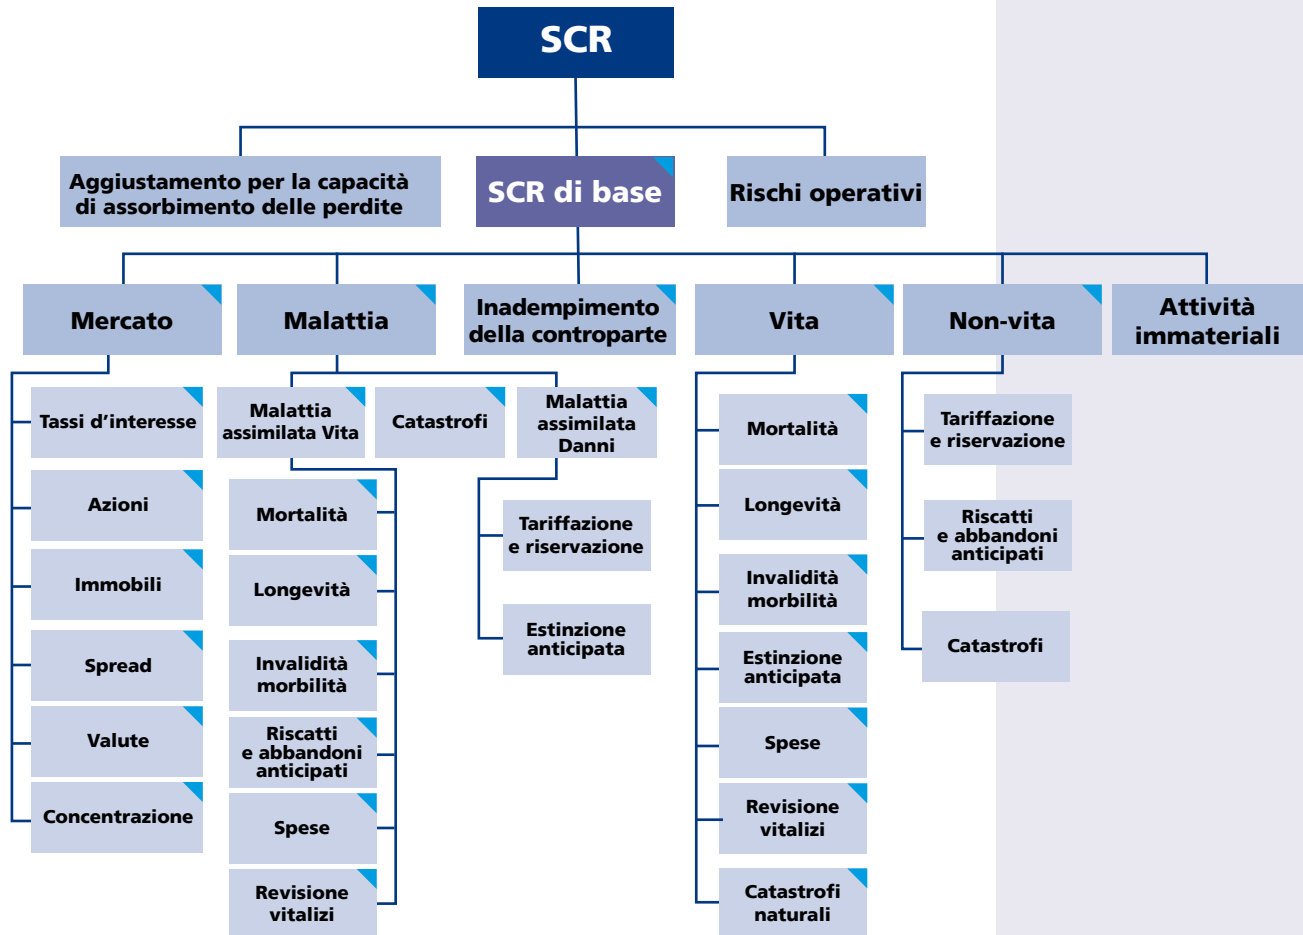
SCR

Aggiustamento per la capacità di assorbimento delle perdite

SCR di base

Rischi operativi

Mercato

Tassi d'interesse

Azioni

Immobili

Spread

Valute

Concentrazione

Malattia

Malattia assimilata Vita

Mortalità

Longevità

Invalidità morbilità

Riscatti e abbandoni anticipati

Spese

Revisione vitalizi

Catastrofi

Malattia assimilata Danni

Tariffazione e riservazione

Estinzione anticipata

Inadempimento della controparte

Vita

Mortalità

Longevità

Invalidità morbilità

Estinzione anticipata

Spese

Revisione vitalizi

Catastrofi naturali

Non-vita

Tariffazione e riservazione

Riscatti e abbandoni anticipati

Catastrofi

Attività immateriali